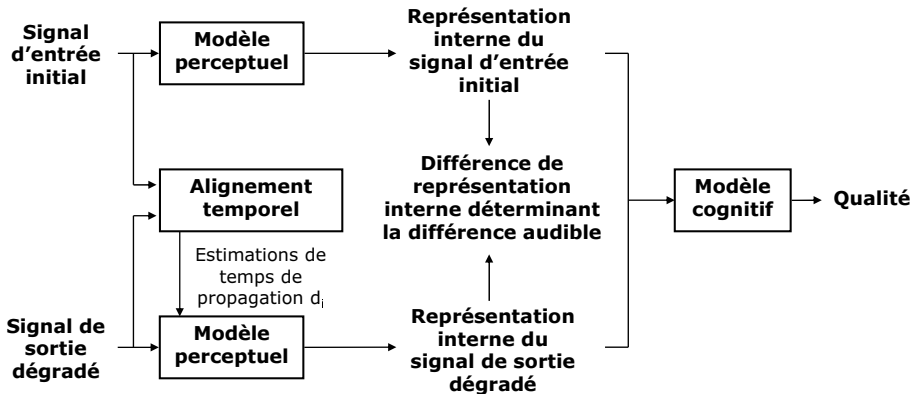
Signal d'entrée initial

Modèle perceptuel

Représentation interne du signal d'entrée initial

Alignement temporel

Estimations de temps de propagation $d_i$

Différence de représentation interne déterminant la différence audible

Modèle cognitif

Qualité

Signal de sortie dégradé

Modèle perceptuel

Représentation interne du signal de sortie dégradé